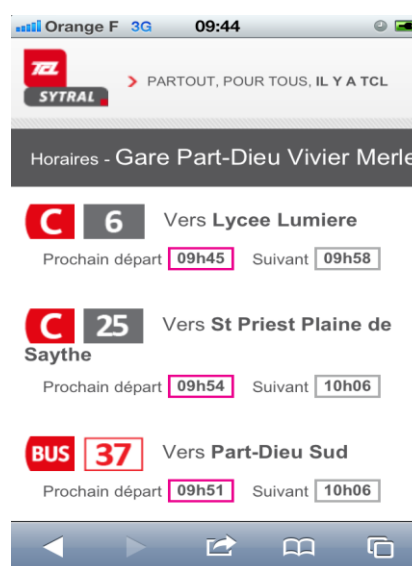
Orange F 3G 09:44

TCL
SYTRAL

PARTOUT, POUR TOUS, IL Y A TCL

Horaires - Gare Part-Dieu Vivier Merle

C 6 Vers Lycee Lumiere
Prochain départ 09h45 Suivant 09h58

C 25 Vers St Priest Plaine de Saythe
Prochain départ 09h54 Suivant 10h06

BUS 37 Vers Part-Dieu Sud
Prochain départ 09h51 Suivant 10h06